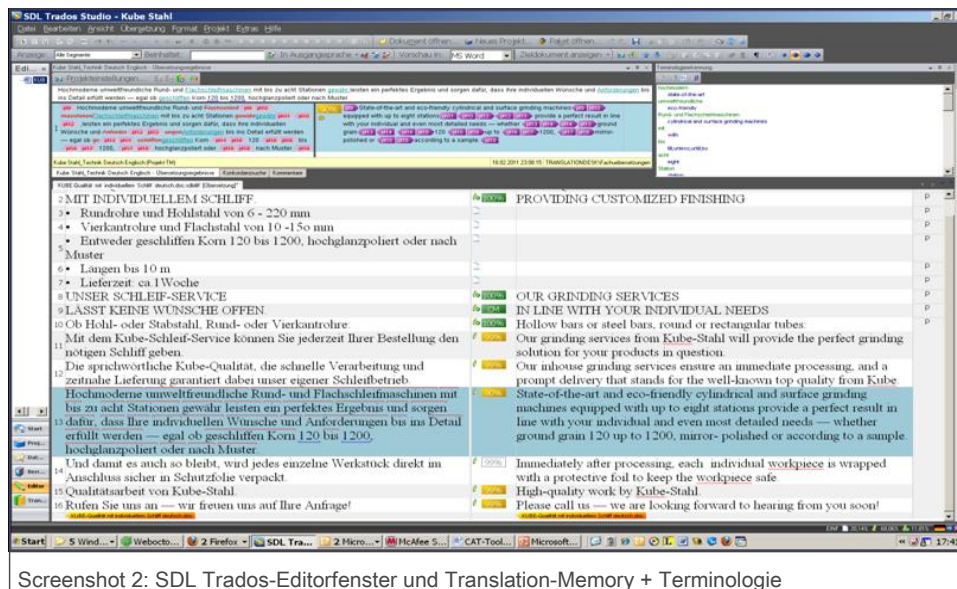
SDL Trados Studio - Kube Stahl

Datei Bearbeiten Ansicht Übersetzung Format Projekt Extras Hilfe

Dokument öffnen... Neues Projekt... Paket öffnen...

In Ausgangssprache Vorschau in: MS Word Zieldokument anzeigen

Edi...

Kube Stahl_Technik Deutsch Englisch - Übersetzungsergebnisse

Projekteinstellungen

Hochmoderne umweltfreundliche Rund- und Flachschleifmaschinen mit bis zu acht Stationen gewähr leisten ein perfektes Ergebnis und sorgen dafür, dass Ihre individuellen Wünsche und Anforderungen bis ins Detail erfüllt werden — egal ob geschliffen Korn 120 bis 1200, hochglanzpoliert oder nach Muster.

State-of-the-art and eco-friendly cylindrical and surface grinding machines equipped with up to eight stations provide a perfect result in line with your individual and even most detailed needs — whether ground grain 120 up to 1200, mirror-polished or according to a sample.

Kube Stahl_Technik Deutsch Englisch (Projekt TM)

16.02.2011 23:00:15 TRANSLATIONDESK\Fachuebersetzungen

Kube Stahl_Technik Deutsch Englisch - Übersetzungsergebnisse | Konkordanzsuche | Kommentare

KUBE Qualität mit individuellem Schliff deutsch.doc.sdlxliff [Übersetzung]

Terminologieerkennung

| | | | | |
|---|---|---|---|---|
| 2 | MIT INDIVIDUELLEM SCHLIFF. | 100% | PROVIDING CUSTOMIZED FINISHING | P |
| 3 | • Rundrohre und Hohlstahl von 6 - 220 mm | | | P |
| 4 | • Vierkantrohre und Flachstahl von 10 -150 mm | | | P |
| 5 | • Entweder geschliffen Korn 120 bis 1200, hochglanzpoliert oder nach Muster | | | P |
| 6 | • Längen bis 10 m | | | P |
| 7 | • Lieferzeit: ca.1Woche | | | P |
| 8 | UNSER SCHLEIF-SERVICE | 100% | OUR GRINDING SERVICES | P |
| 9 | LÄSST KEINE WÜNSCHE OFFEN. | CM | IN LINE WITH YOUR INDIVIDUAL NEEDS | P |
| 10 | Ob Hohl- oder Stabstahl, Rund- oder Vierkantrohre: | 100% | Hollow bars or steel bars, round or rectangular tubes: | P |
| 11 | Mit dem Kube-Schleif-Service können Sie jederzeit Ihrer Bestellung den nötigen Schliff geben. | 90% | Our grinding services from Kube-Stahl will provide the perfect grinding solution for your products in question. | P |
| 12 | Die sprichwörtliche Kube-Qualität, die schnelle Verarbeitung und zeitnahe Lieferung garantiert dabei unser eigener Schleifbetrieb. | 90% | Our inhouse grinding services ensure an immediate processing, and a prompt delivery that stands for the well-known top quality from Kube. | P |
| 13 | Hochmoderne umweltfreundliche Rund- und Flachschleifmaschinen mit bis zu acht Stationen gewähr leisten ein perfektes Ergebnis und sorgen dafür, dass Ihre individuellen Wünsche und Anforderungen bis ins Detail erfüllt werden — egal ob geschliffen Korn 120 bis 1200, hochglanzpoliert oder nach Muster. | 90% | State-of-the-art and eco-friendly cylindrical and surface grinding machines equipped with up to eight stations provide a perfect result in line with your individual and even most detailed needs — whether ground grain 120 up to 1200, mirror- polished or according to a sample. | P |
| 14 | Und damit es auch so bleibt, wird jedes einzelne Werkstück direkt im Anschluss sicher in Schutzfolie verpackt. | 99% | Immediately after processing, each individual workpiece is wrapped with a protective foil to keep the workpiece safe | P |
| 15 | Qualitätsarbeit von Kube-Stahl. | 90% | High-quality work by Kube-Stahl. | P |
| 16 | Rufen Sie uns an — wir freuen uns auf Ihre Anfrage! | 90% | Please call us — we are looking forward to hearing from you soon! | P |

Start | 5 Wind... | Webocto... | 2 Firefox | SDL Tra... | 2 Micro... | McAfee S... | CAT-Tool... | Microsoft... | 17:4

Screenshot 2: SDL Trados-Editorfenster und Translation-Memory + Terminologie